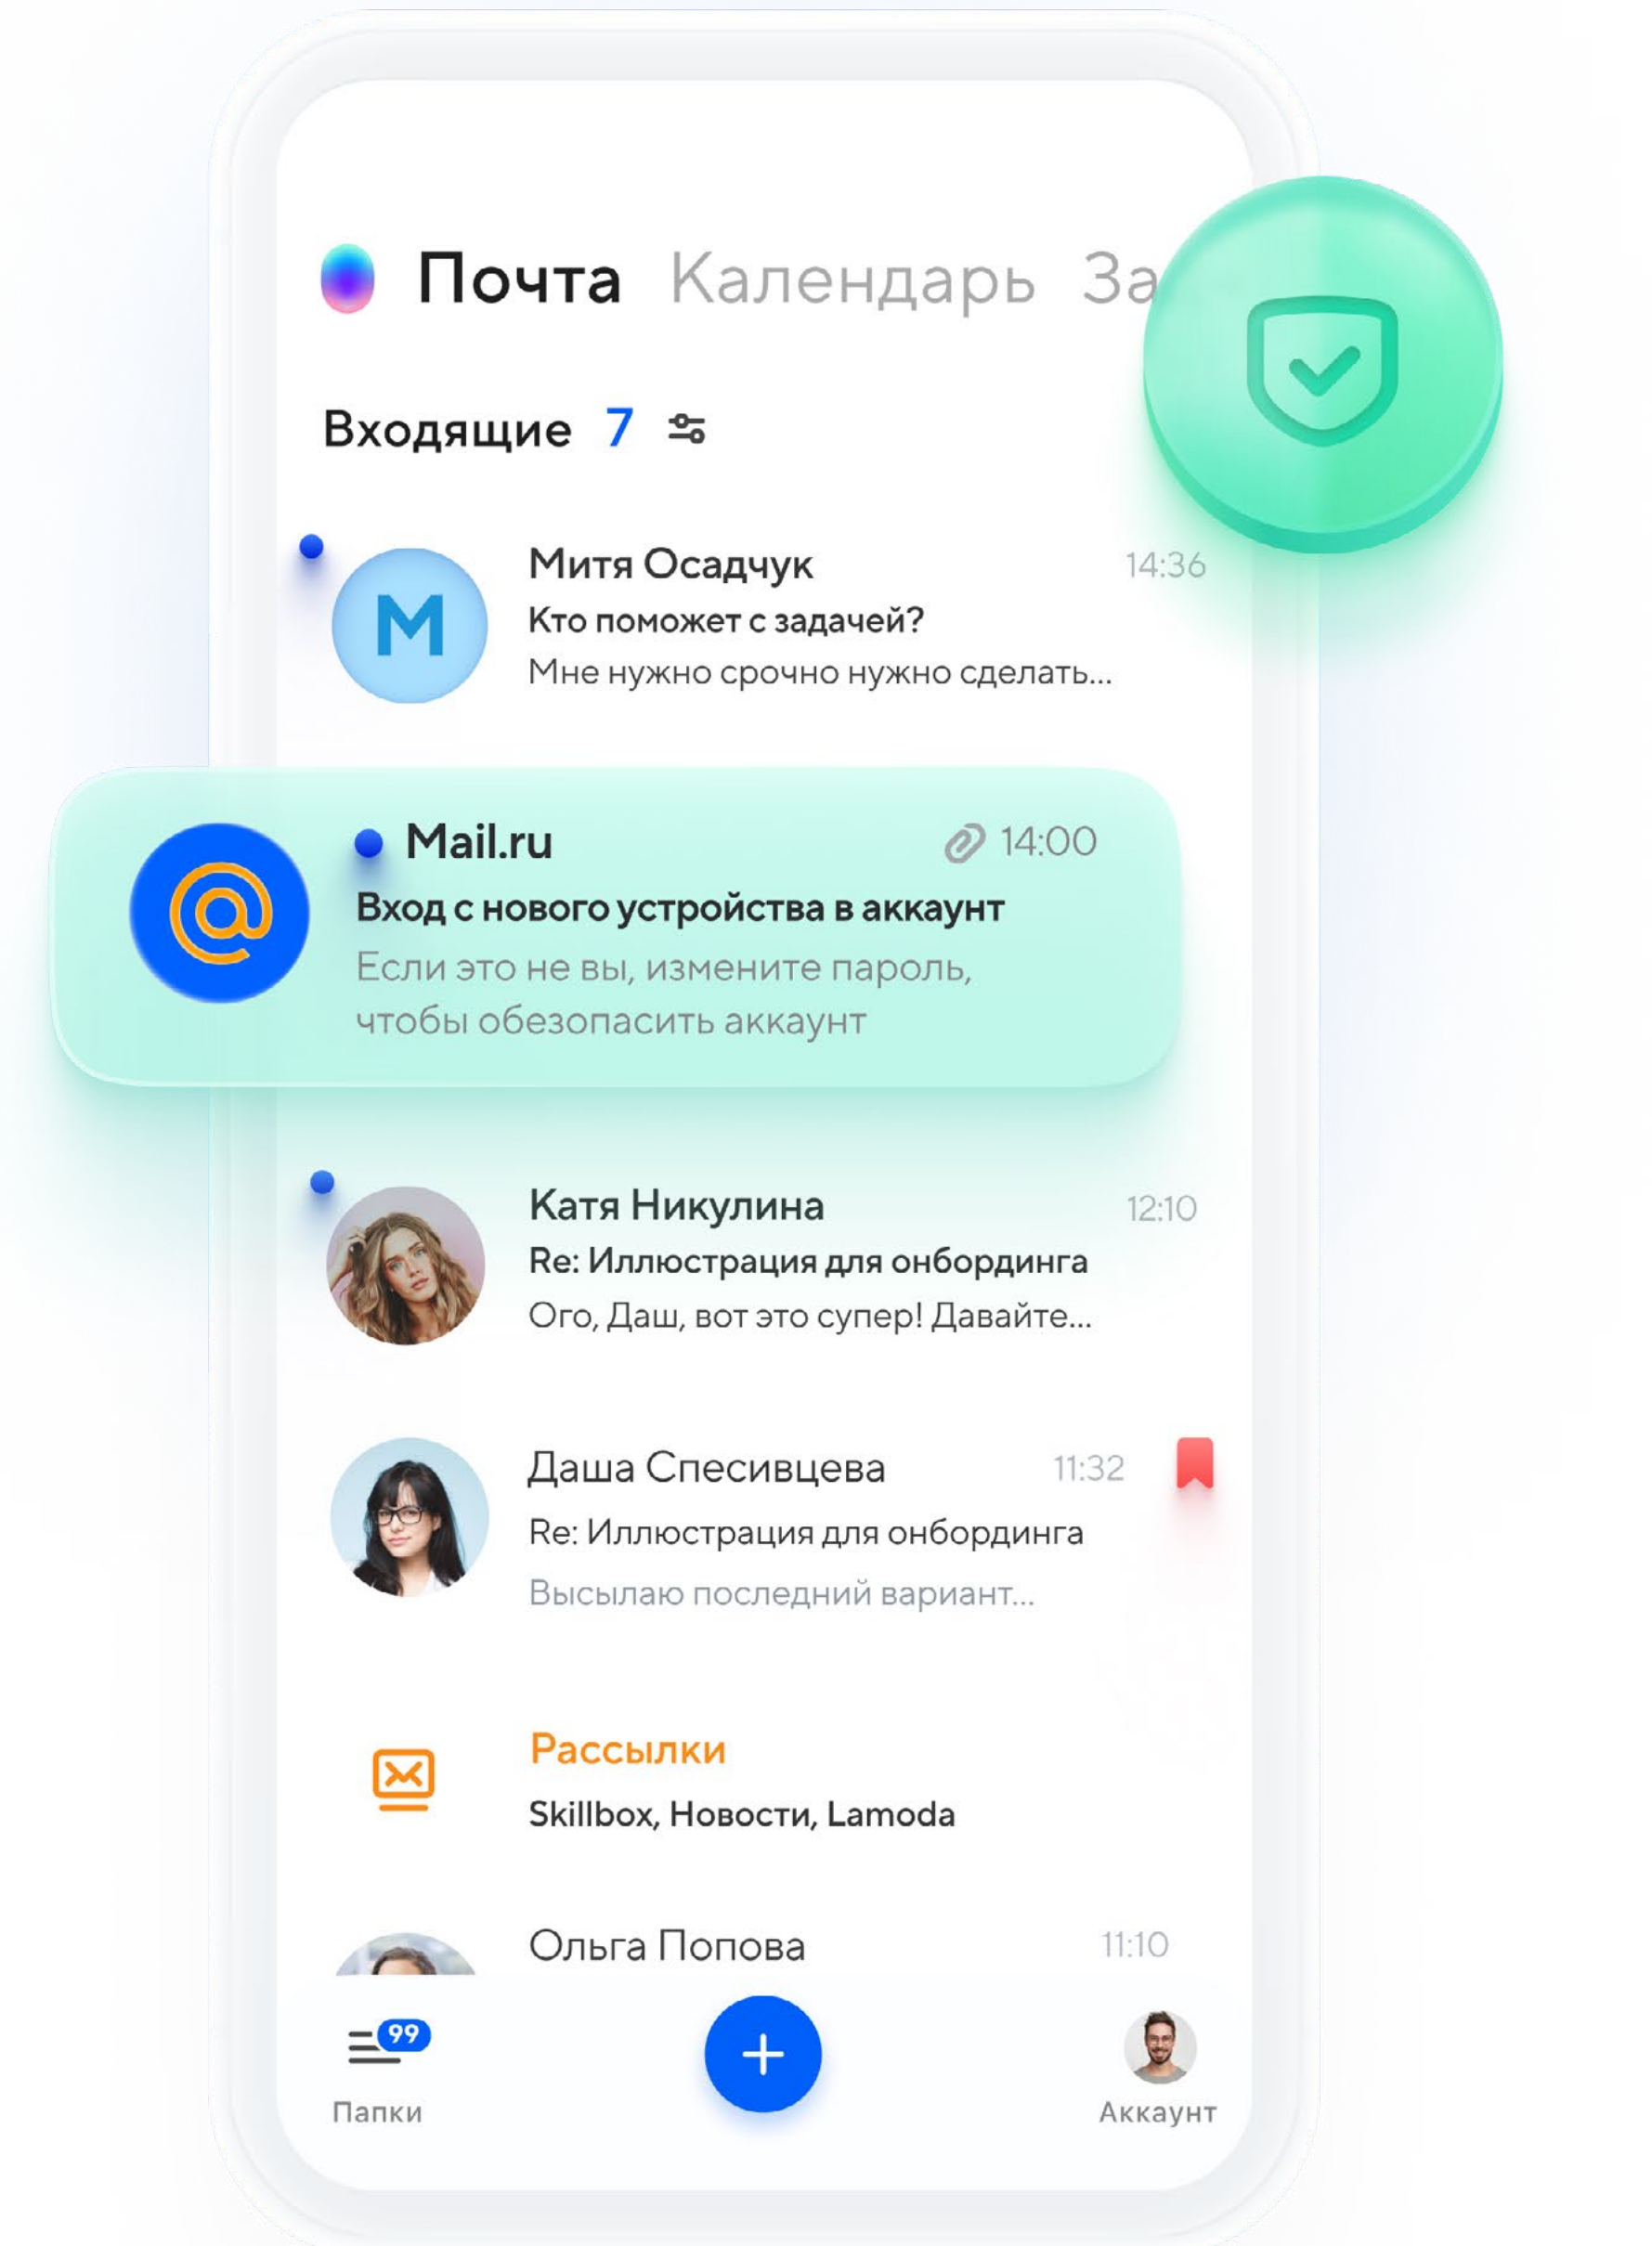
Почта Календарь За

Входящие 7

M
Митя Осадчук 14:36
Кто поможет с задачей?
Мне нужно срочно нужно сделать...

Mail.ru 14:00
Вход с нового устройства в аккаунт
Если это не вы, измените пароль, чтобы обезопасить аккаунт

Катя Никулина 12:10
Re: Иллюстрация для онбординга
Ого, Даш, вот это супер! Давайте...

Даша Спесивцева 11:32
Re: Иллюстрация для онбординга
Высылаю последний вариант...

Рассылки
Skillbox, Новости, Lamoda

Ольга Попова 11:10

99
Папки
Аккаунт